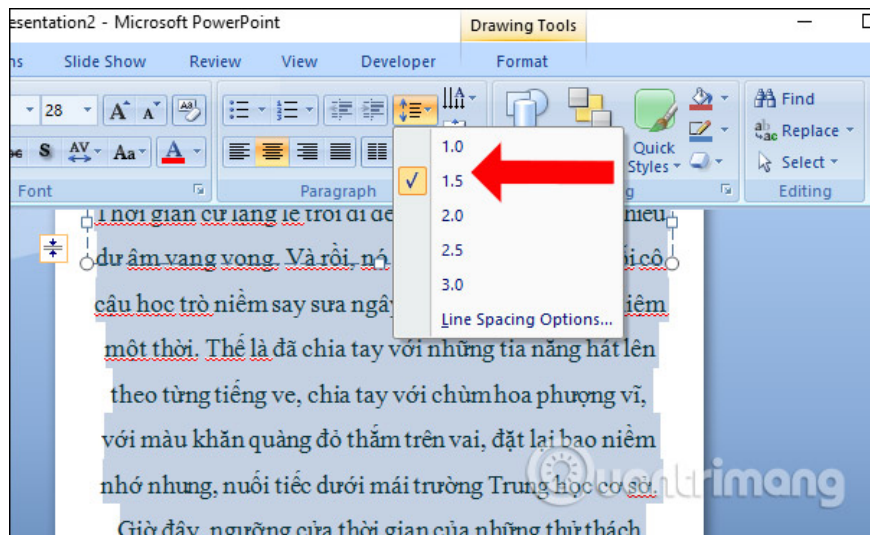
esentation2 - Microsoft PowerPoint

Drawing Tools

ns Slide Show Review View Developer Format

28

A A

S AV Aa A

Font

Paragraph

1.0
1.5
2.0
2.5
3.0
Line Spacing Options...

Quick Styles

Find
Replace
Select

Editing

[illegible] nhiều

dư âm vang vọng. Và rồi, nó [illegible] ôi cô

cậu học trò niềm say sưa ngày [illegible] iêm

một thời. Thế là đã chia tay với những tia nắng hát lên

theo từng tiếng ve, chia tay với chùm hoa phượng vĩ,

với màu khăn quàng đỏ thắm trên vai, đặt lại bao niềm

nhớ nhung, nuối tiếc dưới mái trường Trung học cơ sở.

Giờ đây, ngưỡng cửa thời gian của những thử thách

Quantrimang